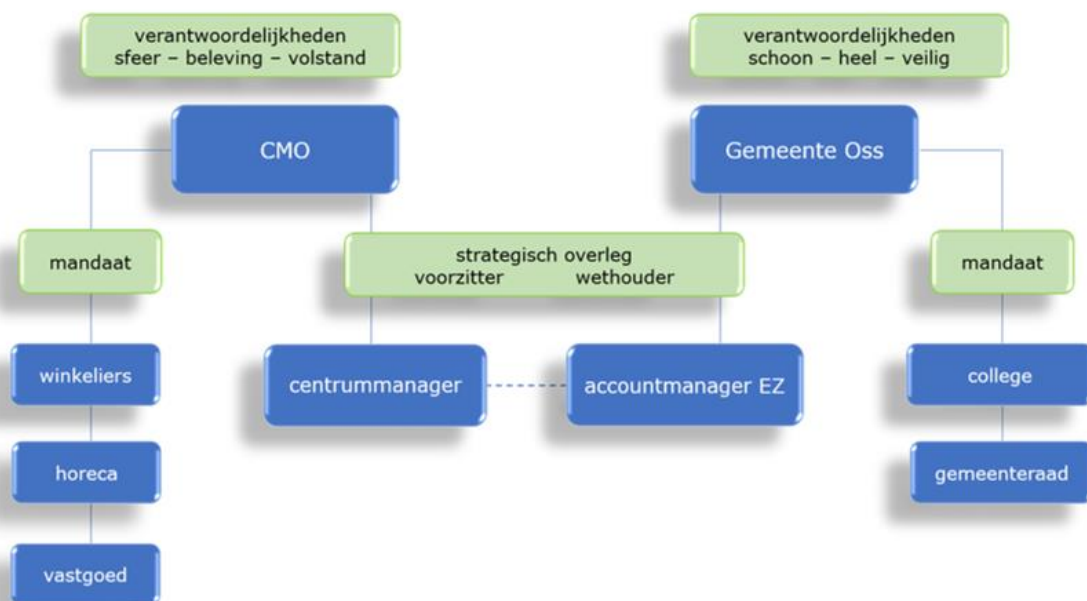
verantwoordelijkheden
sfeer – beleving – volstand

verantwoordelijkheden
schoon – heel – veilig

CMO

Gemeente Oss

mandaat

strategisch overleg
voorzitter wethouder

mandaat

winkeliers

centrummanager

accountmanager EZ

college

horeca

gemeenteraad

vastgoed